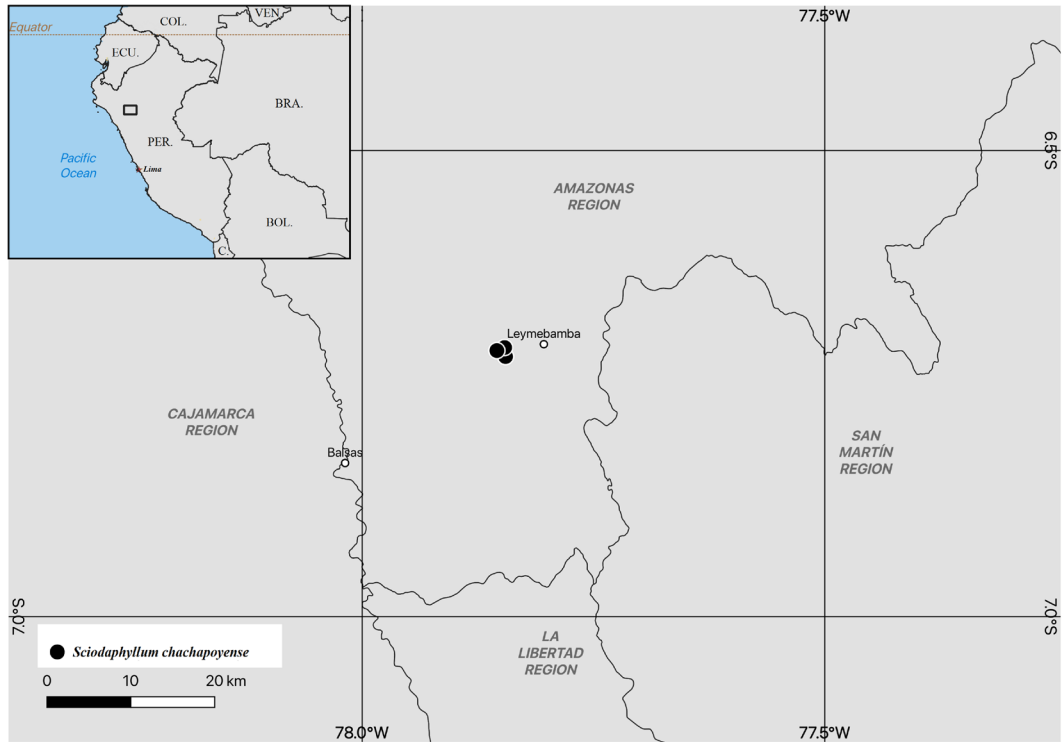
Equator
COL.
VEN.
ECU.
BRA.
PER.
Pacific Ocean
Lima
BOL.
C.

77.5°W
6.5°S
AMAZONAS REGION
Leymebamba
CAJAMARCA REGION
Balsas
SAN MARTÍN REGION
7.0°S
7.0°S
Sciodaphyllum chachapoyense
0 10 20 km
LA LIBERTAD REGION
78.0°W
77.5°W